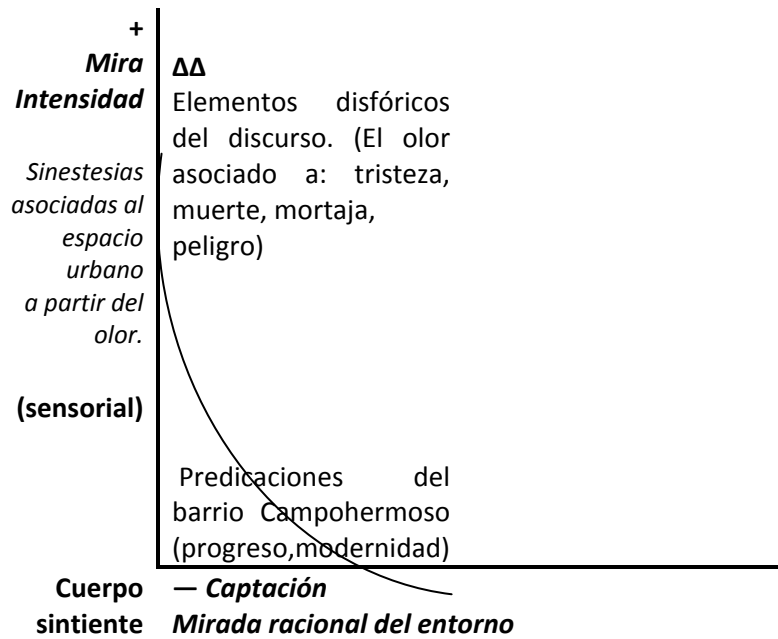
+
Mira
Intensidad

Sinestesias asociadas al espacio urbano a partir del olor.

(sensorial)

ΔΔ
Elementos disfóricos del discurso. (El olor asociado a: tristeza, muerte, mortaja, peligro)

Predicaciones del barrio Campohermoso (progreso,modernidad)

Cuerpo sintiente

— Captación
Mirada racional del entorno